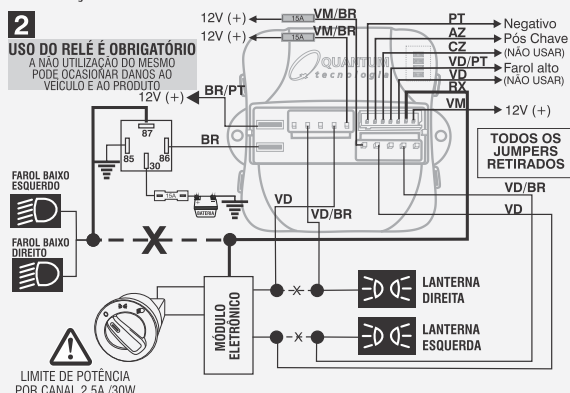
2

USO DO RELÉ É OBRIGATÓRIO

A NÃO UTILIZAÇÃO DO MESMO PODE OCASIONAR DANOS AO VEÍCULO E AO PRODUTO

12V (+) 15A VM/BR

12V (+) 15A VM/BR

PT Negativo

AZ Pós Chave

CZ (NÃO USAR)

VD/PT Farol alto

VD (NÃO USAR)

RX

VM 12V (+)

QUANTUM tecnologia

12V (+) BR/PT

87

85 86

30

BR

15A

BATERIA

TODOS OS JUMPERS RETIRADOS

VD/BR

VD

VD

VD/BR

FAROL BAIXO ESQUERDO

FAROL BAIXO DIREITO

MÓDULO ELETRÔNICO

LANTERNA DIREITA

LANTERNA ESQUERDA

LIMITE DE POTÊNCIA POR CANAL 2,5A /30W